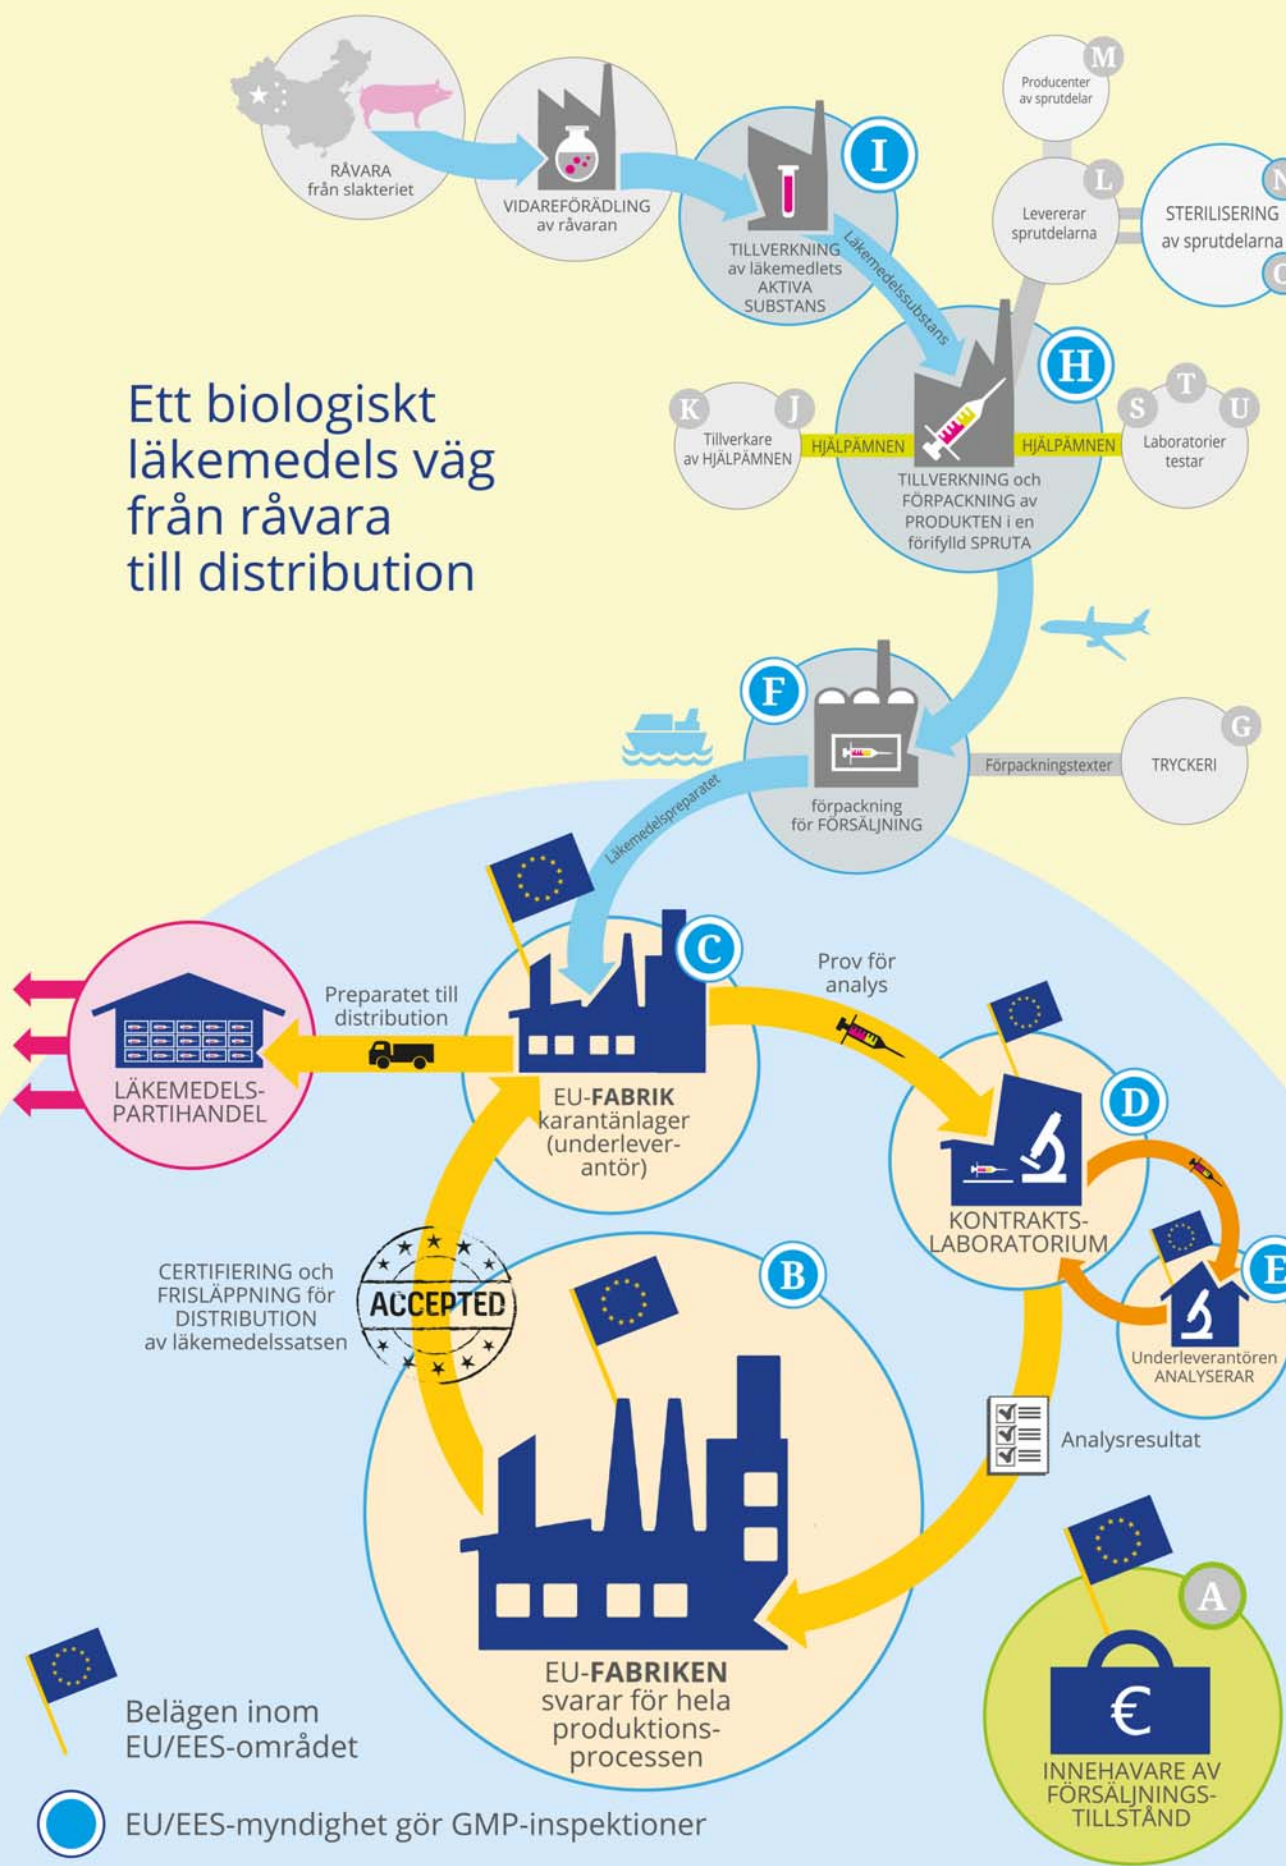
RÅVARA från slakteriet

VIDAREFÖRÄDLING av råvaran

TILLVERKNING av läkemedlets AKTIVA SUBSTANS

I

Läkemedelssubstans

M

Producenter av sprutdelar

L

Levererar sprutdelarna

STERILISERING av sprutdelarna

N

O

Ett biologiskt läkemedels väg från råvara till distribution

K

J

Tillverkare av HJÄLPÄMNEN

HJÄLPÄMNEN

H

HJÄLPÄMNEN

TILLVERKNING och FÖRPACKNING av PRODUKTEN i en förifylld SPRUTA

S

T

U

Laboratorier testar

F

förpackning för FÖRSÄLJNING

Förpackningstexter

G

TRYCKERI

Läkemedelspreparatet

C

Preparatet till distribution

LÄKEMEDELS-PARTIHANDEL

EU-FABRIK karantänlager (underleverantör)

Prov för analys

D

KONTRAKTS-LABORATORIUM

E

Underleverantören ANALYSERAR

CERTIFIERING och FRISLÄPPNING för DISTRIBUTION av läkemedelssatsen

ACCEPTED

B

Analysresultat

EU-FABRIKEN svarar för hela produktionsprocessen

A

€

INNEHAVARE AV FÖRSÄLJNINGS-TILLSTÅND

Belägen inom EU/EES-området

EU/EES-myndighet gör GMP-inspektioner